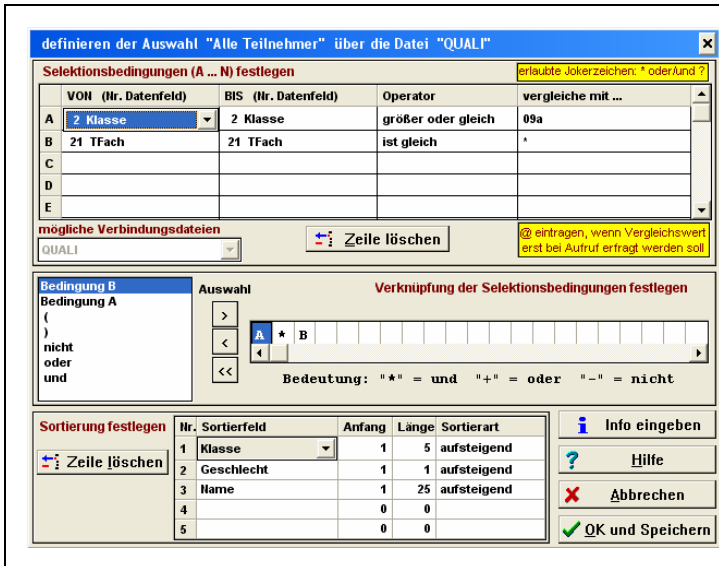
definieren der Auswahl "Alle Teilnehmer" über die Datei "QUALI"

Selektionsbedingungen (A ... N) festlegen

erlaubte Jokerzeichen: * oder/und ?

| | VON (Nr. Datenfeld) | BIS (Nr. Datenfeld) | Operator | vergleiche mit ... |
|---|---|---|---|---|
| A | 2 Klasse | 2 Klasse | größer oder gleich | 09a |
| B | 21 TFach | 21 TFach | ist gleich | * |
| C | | | | |
| D | | | | |
| E | | | | |

mögliche Verbindungsdateien

QUALI

Zeile löschen

@ eintragen, wenn Vergleichswert erst bei Aufruf erfragt werden soll

Bedingung B
Bedingung A
(
)
nicht
oder
und

Auswahl

>
<
<<

Verknüpfung der Selektionsbedingungen festlegen

A * B

Bedeutung: "*" = und "+" = oder "-" = nicht

Sortierung festlegen

Zeile löschen

| Nr. | Sortierfeld | Anfang | Länge | Sortierart |
|---|---|---|---|---|
| 1 | Klasse | 1 | 5 | aufsteigend |
| 2 | Geschlecht | 1 | 1 | aufsteigend |
| 3 | Name | 1 | 25 | aufsteigend |
| 4 | | 0 | 0 | |
| 5 | | 0 | 0 | |

Info eingeben

Hilfe

Abbrechen

OK und Speichern